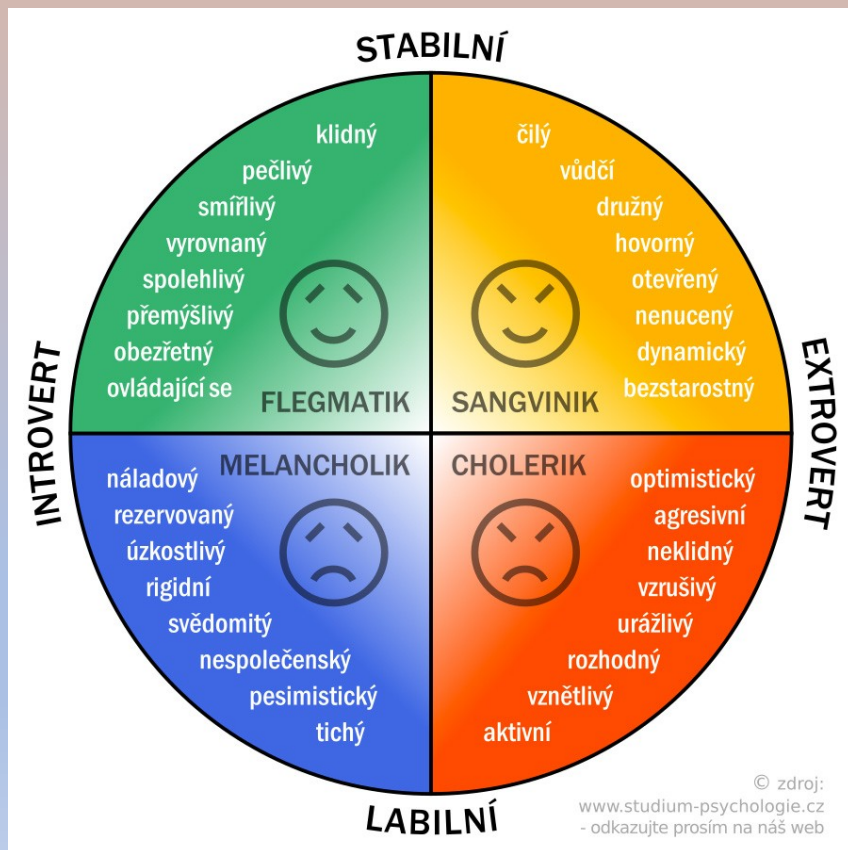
STABILNÍ

INTROVERT

EXTROVERT

klidný
pečlivý
smířlivý
vyrovnaný
spolehlivý
přemýšlivý
obezřetný
ovládající se

FLEGMATIK

čilý
vůdčí
družný
hovorný
otevřený
nenucený
dynamický
bezstarostný

SANGVINIK

MELANCHOLIK

náladový
rezervovaný
úzkostlivý
rigidní
svědomitý
nespolečenský
pesimistický
tichý

CHOLERIK

optimistický
agresivní
neklidný
vzrušivý
urážlivý
rozhodný
vznětlivý
aktivní

LABILNÍ

© zdroj:
www.studium-psychologie.cz
- odkazujte prosím na náš web